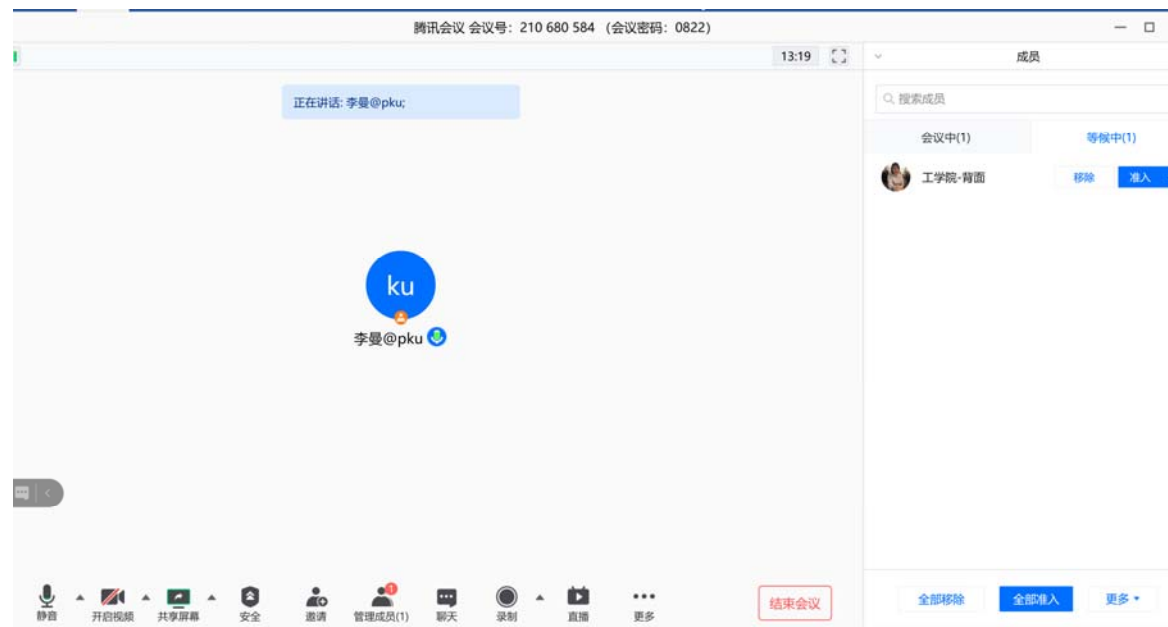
腾讯会议 会议号：210 680 584（会议密码：0822）

13:19

正在讲话: 李曼@pku;

ku

李曼@pku

成员

搜索成员

会议中(1)

等候中(1)

工学院-背面

移除

准入

静音

开启视频

共享屏幕

安全

邀请

管理成员(1)

聊天

录制

直播

更多

结束会议

全部移除

全部准入

更多